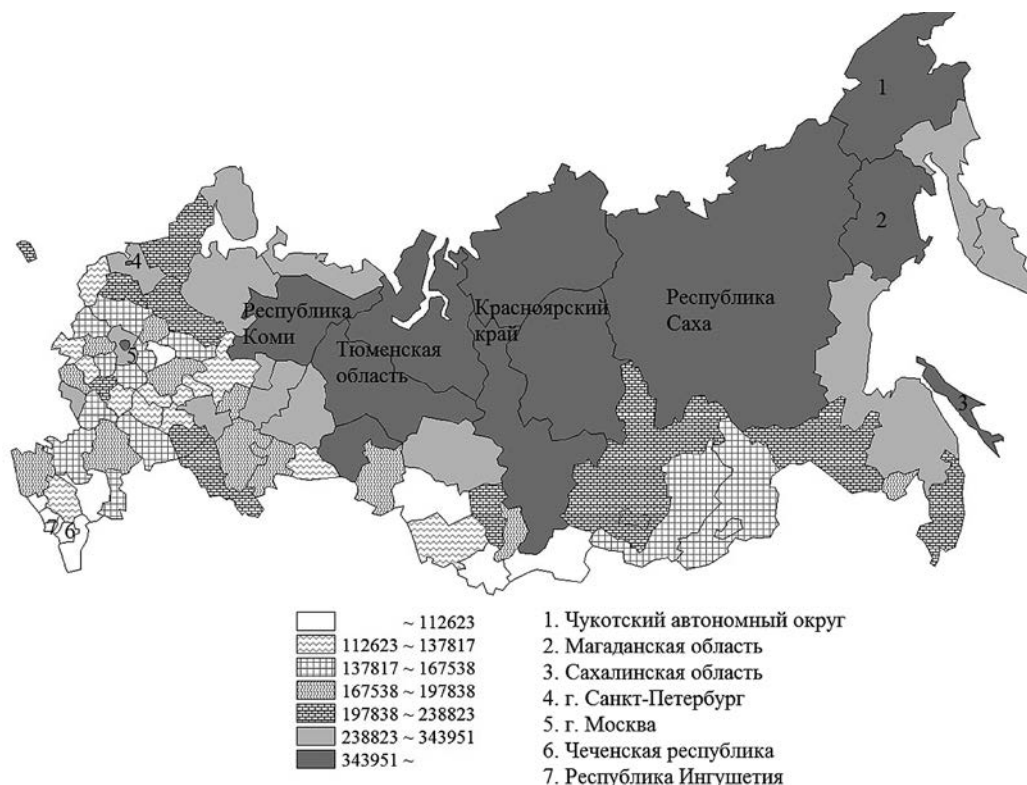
1

2

3

4

5

7 6

Республика Коми

Тюменская область

Красноярский край

Республика Саха

~ 112623
112623 ~ 137817
137817 ~ 167538
167538 ~ 197838
197838 ~ 238823
238823 ~ 343951
343951 ~

1. Чукотский автономный округ
2. Магаданская область
3. Сахалинская область
4. г. Санкт-Петербург
5. г. Москва
6. Чеченская республика
7. Республика Ингушетия